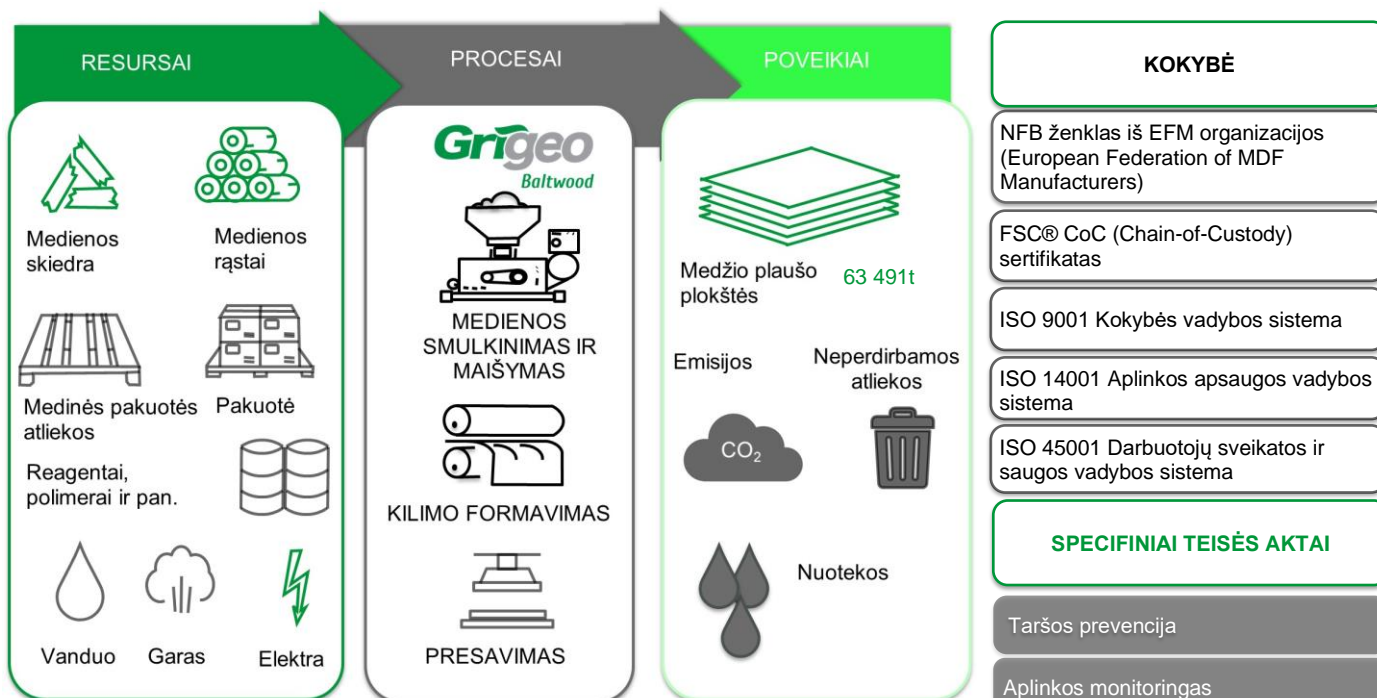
RESURSAI

Medienos skiedra

Medienos rąstai

Medinės pakuotės atliekos

Pakuotė

Reagentai, polimerai ir pan.

Vanduo

Garas

Elektra

PROCESAI

Grigeo Baltwood

MEDIENOS SMULKINIMAS IR MAIŠYMAS

KILIMO FORMAVIMAS

PRESAVIMAS

POVEIKIAI

Medžio plaušo plokštės

63 491t

Emisijos

Neperdirbamos atliekos

$CO_2$

Nuotekos

KOKYBĖ

NFB ženklas iš EFM organizacijos (European Federation of MDF Manufacturers)

FSC® CoC (Chain-of-Custody) sertifikatas

ISO 9001 Kokybės vadybos sistema

ISO 14001 Aplinkos apsaugos vadybos sistema

ISO 45001 Darbuotojų sveikatos ir saugos vadybos sistema

SPECIFINIAI TEISĖS AKTAI

Taršos prevencija

Aplinkos monitoringas